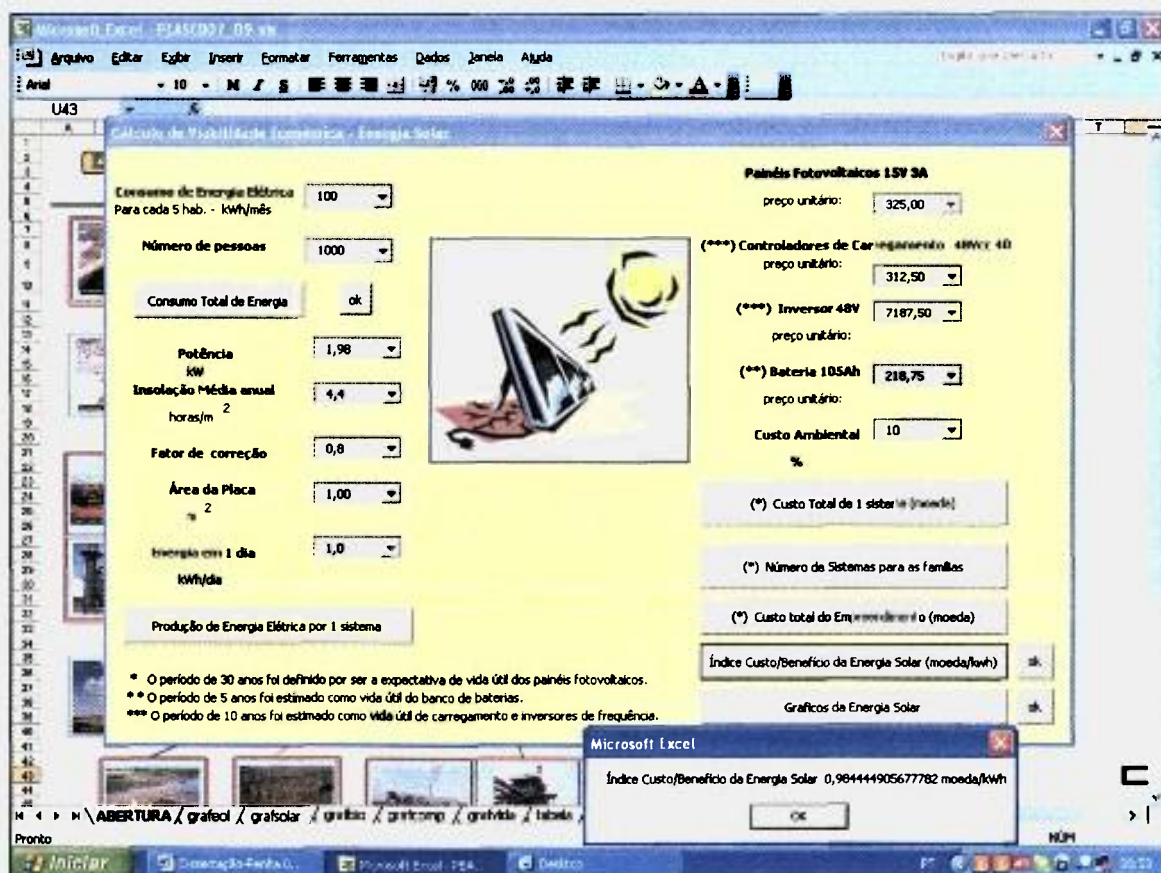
Microsoft Excel - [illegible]

Arquivo Editar Exibir Inserir Formatar Ferramentas Dados Janela Ajuda

Arial 10 N I S

U43

Cálculo de Viabilidade Econômica - Energia Solar

Consumo de Energia Elétrica
Para cada 5 hab. - kWh/mês
100

Número de pessoas
1000

Consumo Total de Energia
ok

Potência
kW
1,98

Insolação Média anual
horas/m $^2$
4,4

Fator de correção
0,8

Área da Placa
m $^2$
1,00

Energia em 1 dia
kWh/dia
1,0

Produção de Energia Elétrica por 1 sistema

Painéis Fotovoltaicos 15V 3A
preço unitário:
325,00

(***) Controladores de Car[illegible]
preço unitário:
312,50

(***) Inversor 48V
7187,50
preço unitário:

(**) Bateria 105Ah
218,75
preço unitário:

Custo Ambiental
10
%

(*) Custo Total de 1 siste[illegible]

(*) Número de Sistemas para as famílias

(*) Custo total do Em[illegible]o (moeda)

Índice Custo/Benefício da Energia Solar (moeda/kwh)
ok

Graficos da Energia Solar
ok

* O período de 30 anos foi definido por ser a expectativa de vida útil dos painéis fotovoltaicos.
** O período de 5 anos foi estimado como vida útil do banco de baterias.
*** O período de 10 anos foi estimado como vida útil de carregamento e inversores de frequência.

Microsoft Excel
Índice Custo/Benefício da Energia Solar 0,984444905677782 moeda/kWh
OK

ABERTURA grafeol grafsolar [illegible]

Pronto
NÚM

Iniciar